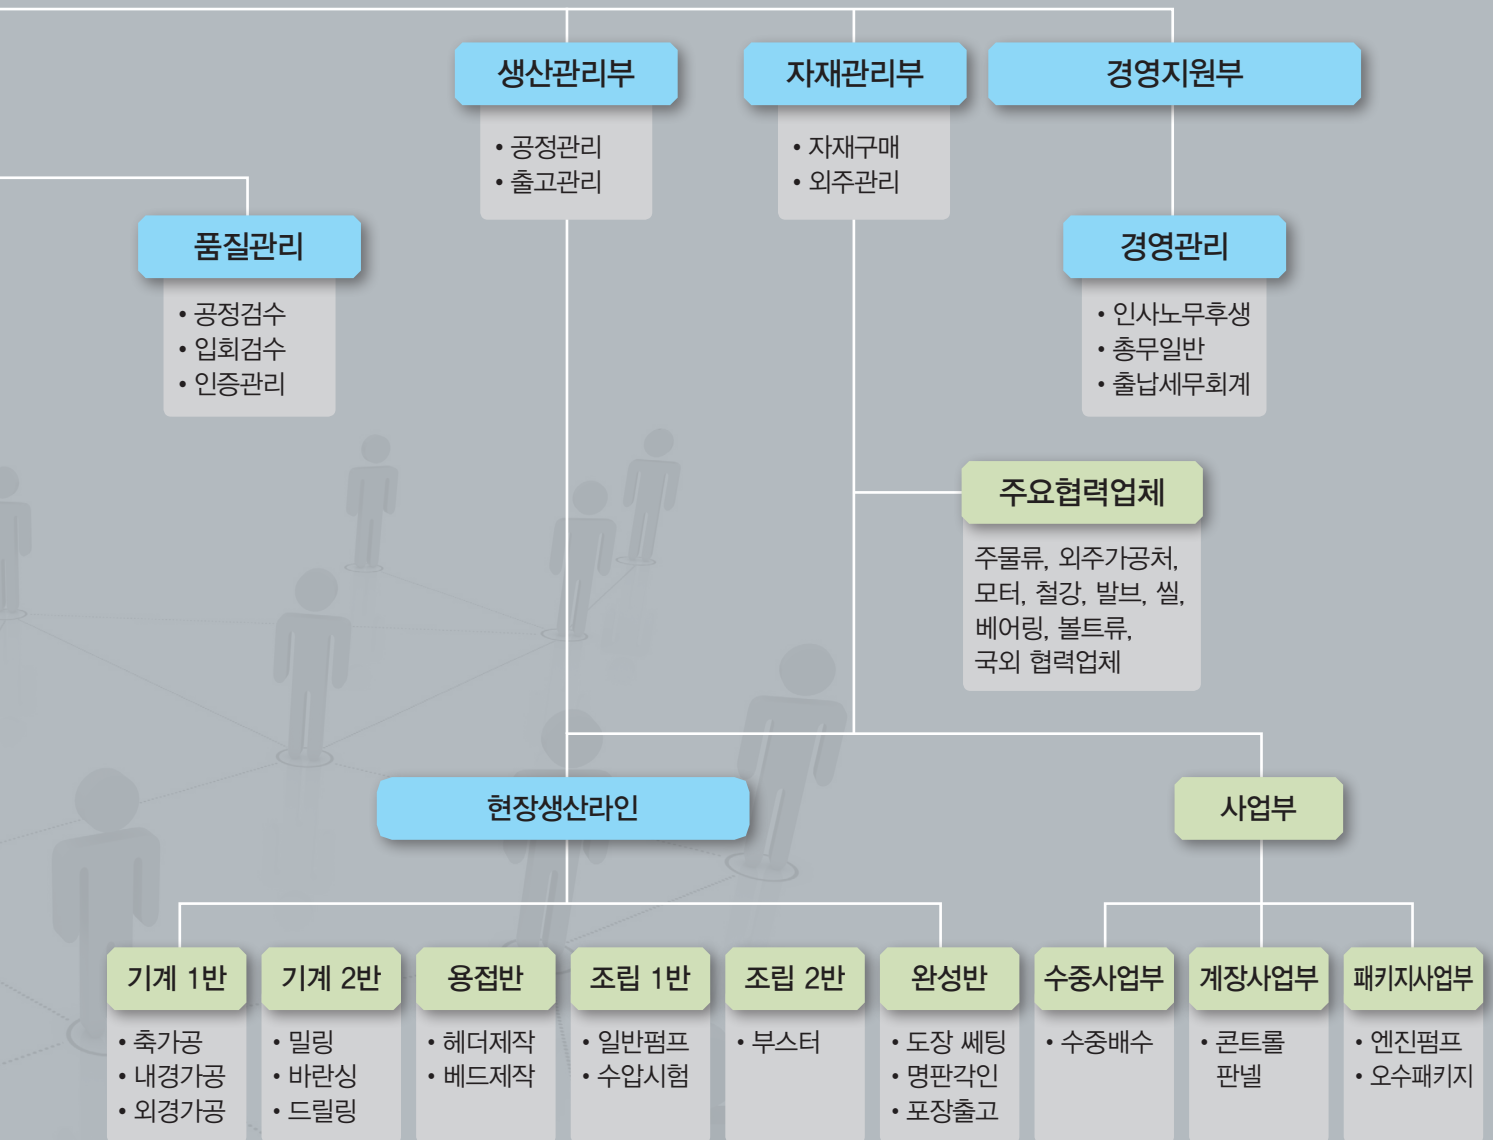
생산관리부
• 공정관리
• 출고관리

자재관리부
• 자재구매
• 외주관리

경영지원부

품질관리
• 공정검수
• 입회검수
• 인증관리

경영관리
• 인사노무후생
• 총무일반
• 출납세무회계

주요협력업체
주물류, 외주가공처, 모터, 철강, 발브, 씰, 베어링, 볼트류, 국외 협력업체

현장생산라인

사업부

기계 1반
• 축가공
• 내경가공
• 외경가공

기계 2반
• 밀링
• 바란싱
• 드릴링

용접반
• 헤더제작
• 베드제작

조립 1반
• 일반펌프
• 수압시험

조립 2반
• 부스터

완성반
• 도장 쎄팅
• 명판각인
• 포장출고

수중사업부
• 수중배수

계장사업부
• 콘트롤 판넬

패키지사업부
• 엔진펌프
• 오수패키지